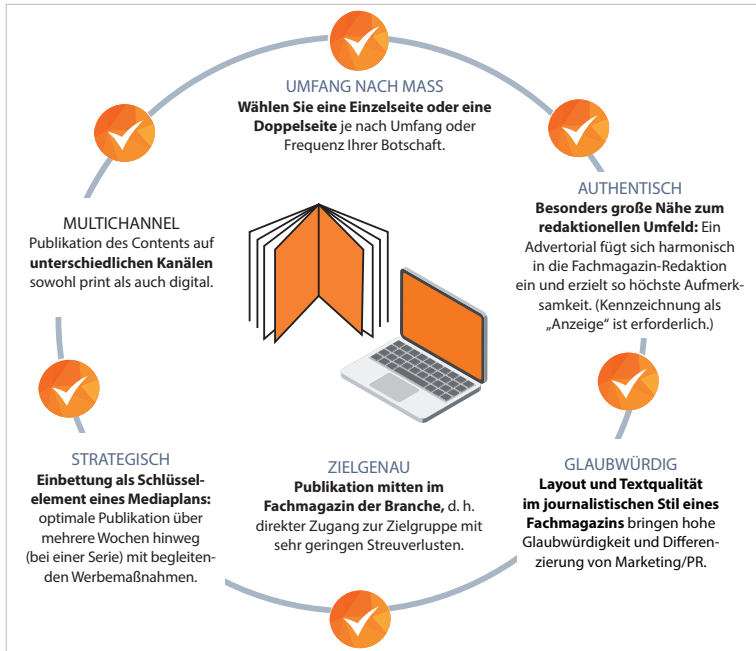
UMFANG NACH MASS
**Wählen Sie eine Einzelseite oder eine Doppelseite** je nach Umfang oder Frequenz Ihrer Botschaft.

AUTHENTISCH
**Besonders große Nähe zum redaktionellen Umfeld:** Ein Advertorial fügt sich harmonisch in die Fachmagazin-Redaktion ein und erzielt so höchste Aufmerksamkeit. (Kennzeichnung als „Anzeige" ist erforderlich.)

GLAUBWÜRDIG
**Layout und Textqualität im journalistischen Stil eines Fachmagazins** bringen hohe Glaubwürdigkeit und Differenzierung von Marketing/PR.

ZIELGENAU
**Publikation mitten im Fachmagazin der Branche,** d. h. direkter Zugang zur Zielgruppe mit sehr geringen Streuverlusten.

STRATEGISCH
**Einbettung als Schlüsselelement eines Mediaplans:** optimale Publikation über mehrere Wochen hinweg (bei einer Serie) mit begleitenden Werbemaßnahmen.

MULTICHANNEL
Publikation des Contents auf **unterschiedlichen Kanälen** sowohl print als auch digital.